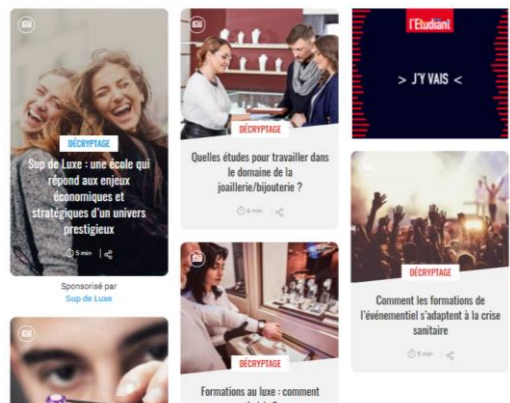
DÉCRYPTAGE

Sup de Luxe : une école qui répond aux enjeux économiques et stratégiques d'un univers prestigieux

5 min

Sponsorisé par
Sup de Luxe

DÉCRYPTAGE

Quelles études pour travailler dans le domaine de la joaillerie/bijouterie ?

6 min

DÉCRYPTAGE

Formations au luxe : comment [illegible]

l'Etudiant

> J'Y VAIS <

DÉCRYPTAGE

Comment les formations de l'événementiel s'adaptent à la crise sanitaire

5 min